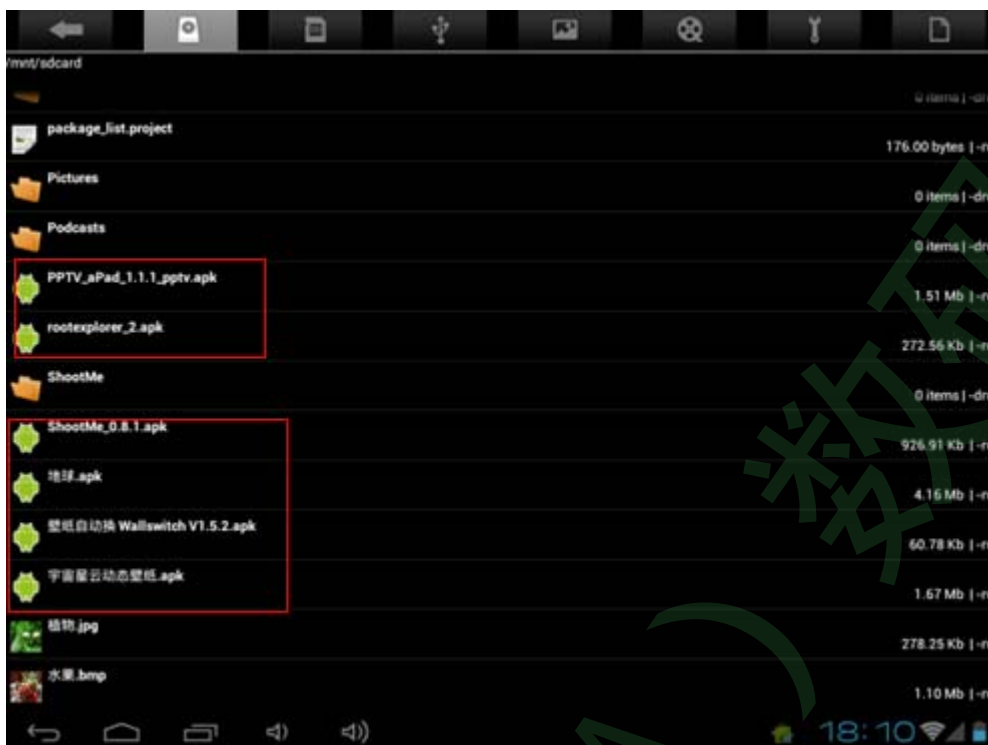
/mnt/sdcard

0 items | -dr

package_list.project
176.00 bytes | -r

Pictures
0 items | -dr

Podcasts
0 items | -dr

PPTV_aPad_1.1.1_pptv.apk
1.51 Mb | -r

rootexplorer_2.apk
272.56 Kb | -r

ShootMe
0 items | -dr

ShootMe_0.8.1.apk
926.91 Kb | -r

地球.apk
4.16 Mb | -r

壁纸自动换 Wallswitch V1.5.2.apk
60.78 Kb | -r

宇宙星云动态壁纸.apk
1.67 Mb | -r

植物.jpg
278.25 Kb | -r

水果.bmp
1.10 Mb | -r

18:10